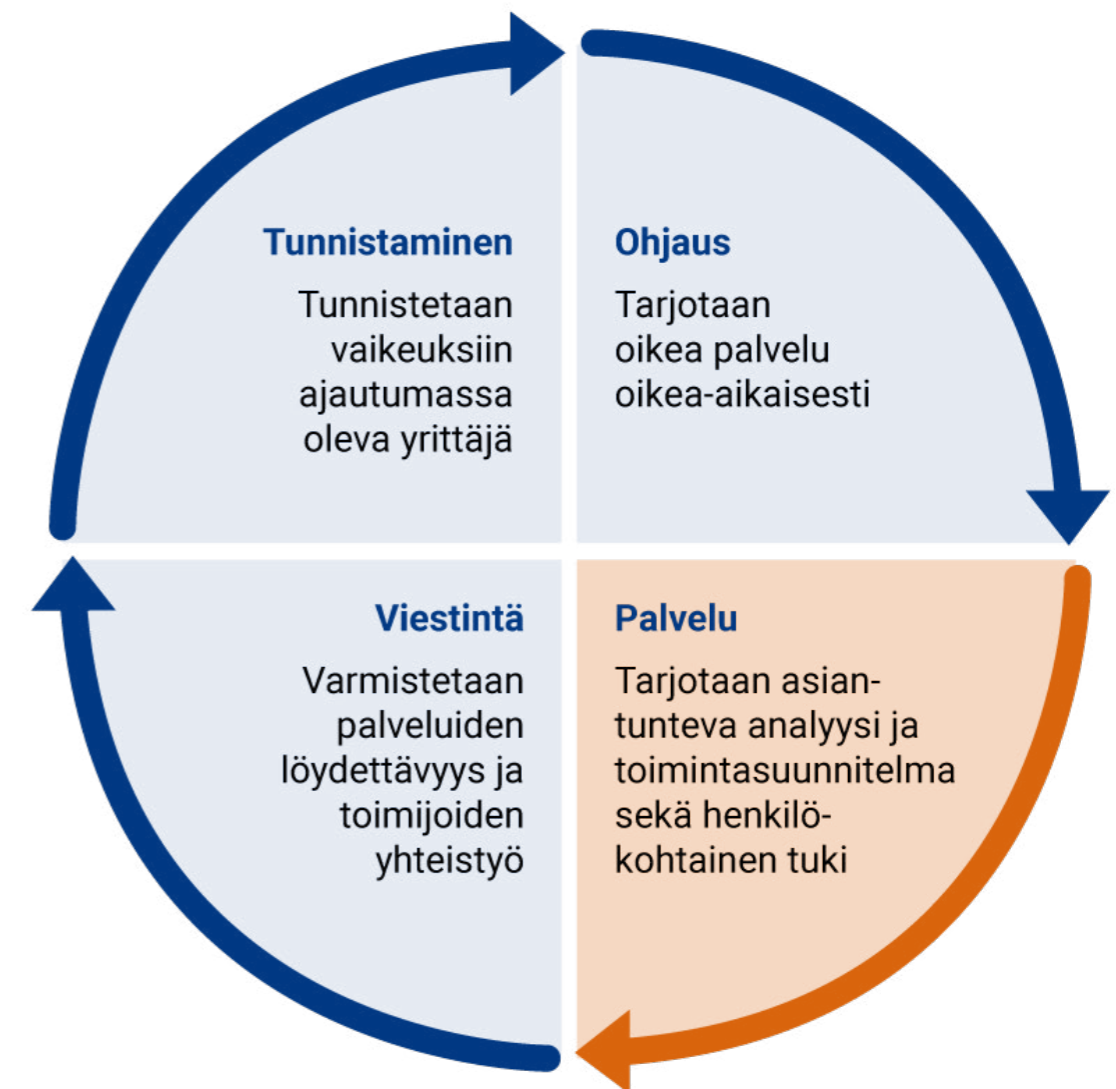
Tunnistaminen

Tunnistetaan vaikeuksiin ajautumassa oleva yrittäjä

Ohjaus

Tarjotaan oikea palvelu oikea-aikaisesti

Viestintä

Varmistetaan palveluiden löydettävyys ja toimijoiden yhteistyö

Palvelu

Tarjotaan asiantunteva analyysi ja toimintasuunnitelma sekä henkilökohtainen tuki